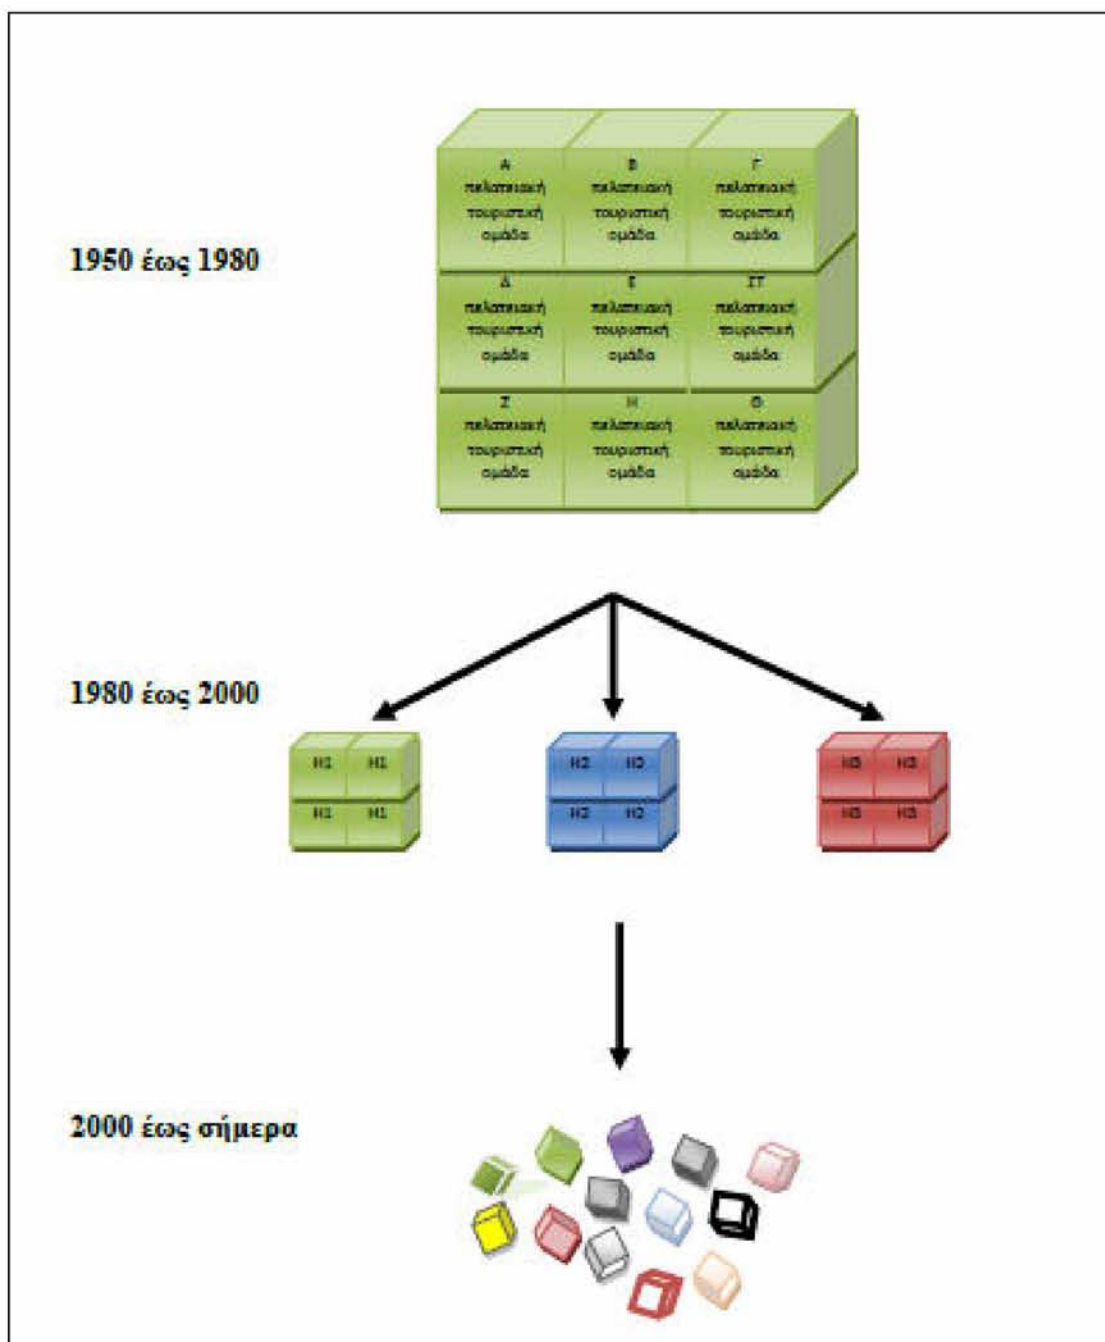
1950 έως 1980

Α πελατειακή τουριστική ομάδα

Β πελατειακή τουριστική ομάδα

Γ πελατειακή τουριστική ομάδα

Δ πελατειακή τουριστική ομάδα

Ε πελατειακή τουριστική ομάδα

ΣΤ πελατειακή τουριστική ομάδα

Ζ πελατειακή τουριστική ομάδα

Η πελατειακή τουριστική ομάδα

Θ πελατειακή τουριστική ομάδα

1980 έως 2000

Η1 Η1 Η1 Η1

Η2 Η2 Η2 Η2

Η3 Η3 Η3 Η3

2000 έως σήμερα